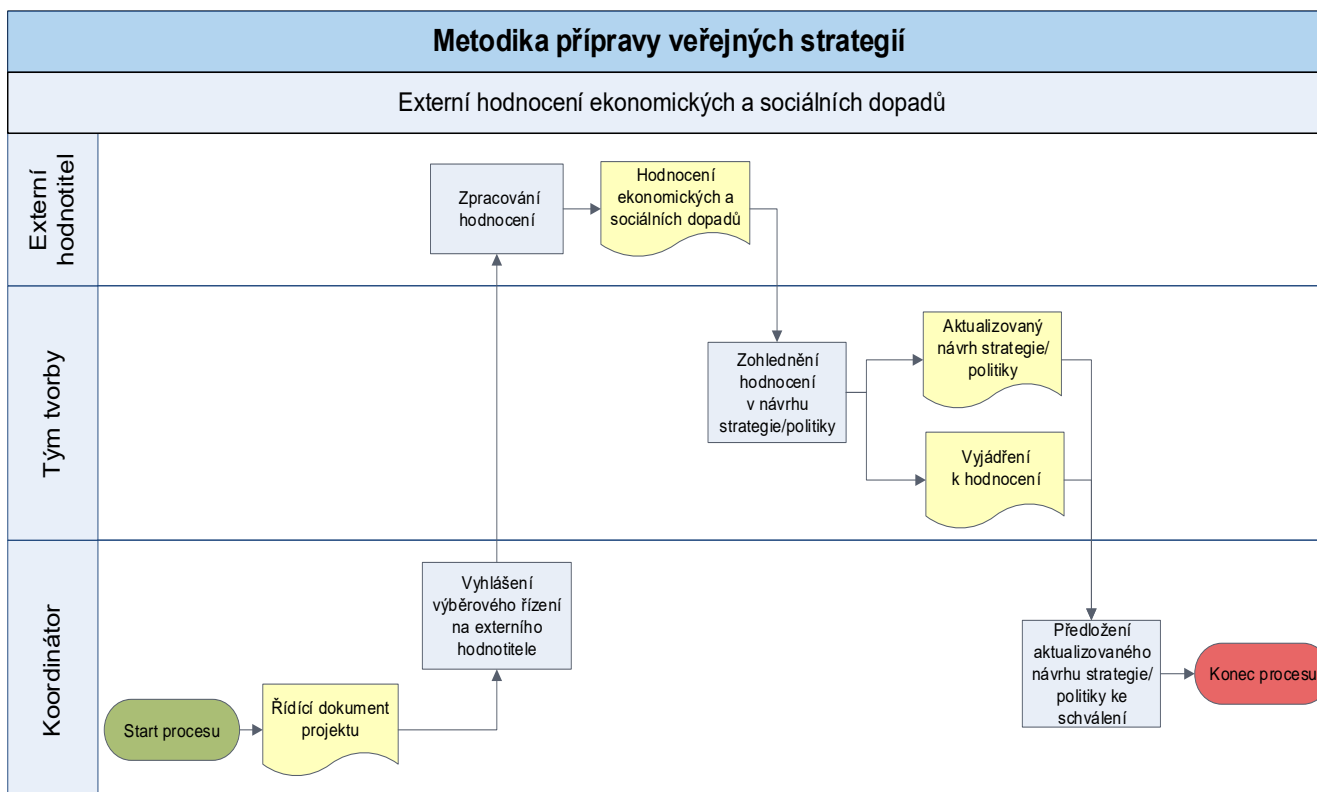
Metodika přípravy veřejných strategií

Externí hodnocení ekonomických a sociálních dopadů

Externí hodnotitel

Zpracování hodnocení

Hodnocení ekonomických a sociálních dopadů

Tým tvorby

Zohlednění hodnocení v návrhu strategie/politiky

Aktualizovaný návrh strategie/ politiky

Vyjádření k hodnocení

Koordinátor

Vyhlášení výběrového řízení na externího hodnotitele

Start procesu

Řídící dokument projektu

Předložení aktualizovaného návrhu strategie/ politiky ke schválení

Konec procesu